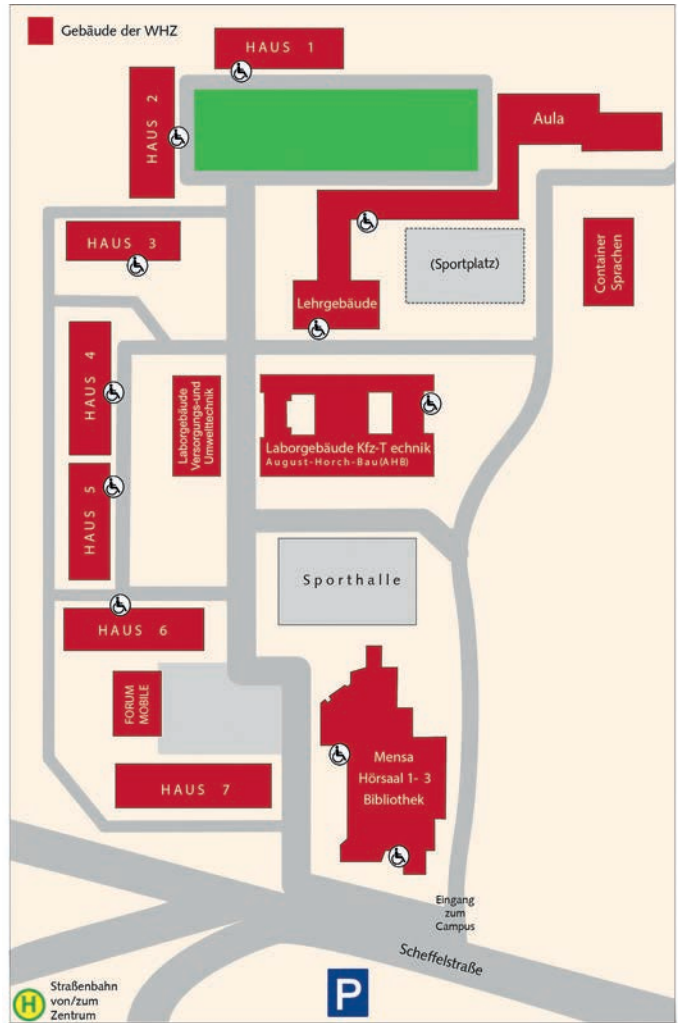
Gebäude der WHZ

HAUS 1

HAUS 2

Aula

HAUS 3

(Sportplatz)

Container Sprachen

Lehrgebäude

HAUS 4

Laborgebäude Versorgungs-und Umwelttechnik

Laborgebäude Kfz-T echnik
August-Horch-Bau(AHB)

HAUS 5

Sporthalle

HAUS 6

FORUM MOBILE

Mensa
Hörsaal 1- 3
Bibliothek

HAUS 7

Eingang zum Campus

Scheffelstraße

H
Straßenbahn von/zum Zentrum

P